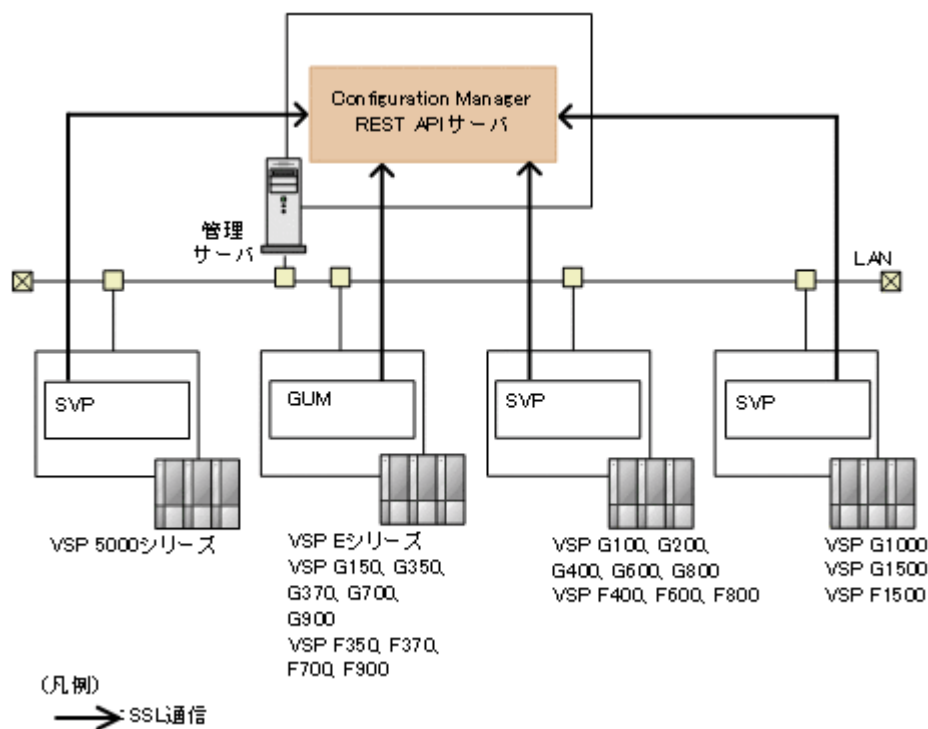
Configuration Manager
REST APIサーバ

管理
サーバ

LAN

SVP

GUM

SVP

SVP

VSP 5000シリーズ

VSP Eシリーズ
VSP G150, G350, G370, G700, G900
VSP F350, F370, F700, F900

VSP G100, G200, G400, G600, G800
VSP F400, F600, F800

VSP G1000
VSP G1500
VSP F1500

(凡例)
SSL通信